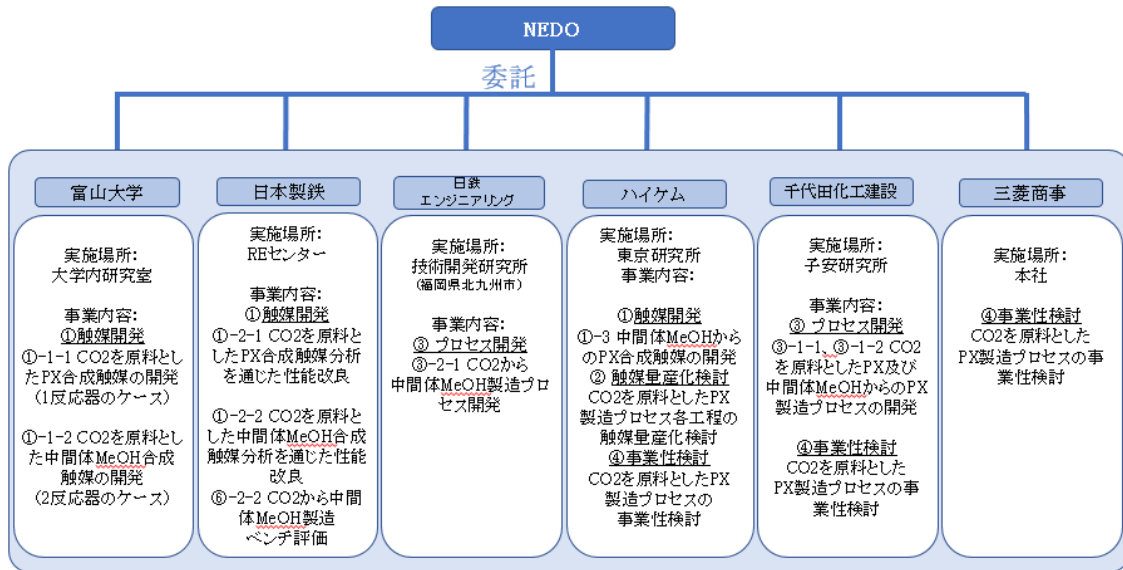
NEDO

委託

富山大学

実施場所:
大学内研究室

事業内容:
①触媒開発
①-1-1 CO2を原料としたPX合成触媒の開発
(1反応器のケース)

①-1-2 CO2を原料とした中間体MeOH合成触媒の開発
(2反応器のケース)

日本製鉄

実施場所:
REセンター

事業内容:
①触媒開発
①-2-1 CO2を原料としたPX合成触媒分析を通じた性能改良

①-2-2 CO2を原料とした中間体MeOH合成触媒分析を通じた性能改良
⑥-2-2 CO2から中間体MeOH製造ベンチ評価

日鉄エンジニアリング

実施場所:
技術開発研究所
(福岡県北九州市)

事業内容:
③プロセス開発
③-2-1 CO2から中間体MeOH製造プロセス開発

ハイケム

実施場所:
東京研究所
事業内容:

①触媒開発
①-3 中間体MeOHからのPX合成触媒の開発
②触媒量産化検討
CO2を原料としたPX製造プロセス各工程の触媒量産化検討
④事業性検討
CO2を原料としたPX製造プロセスの事業性検討

千代田化工建設

実施場所:
子安研究所

事業内容:
③プロセス開発
③-1-1、③-1-2 CO2を原料としたPX及び中間体MeOHからのPX製造プロセスの開発

④事業性検討
CO2を原料としたPX製造プロセスの事業性検討

三菱商事

実施場所:
本社

④事業性検討
CO2を原料としたPX製造プロセスの事業性検討